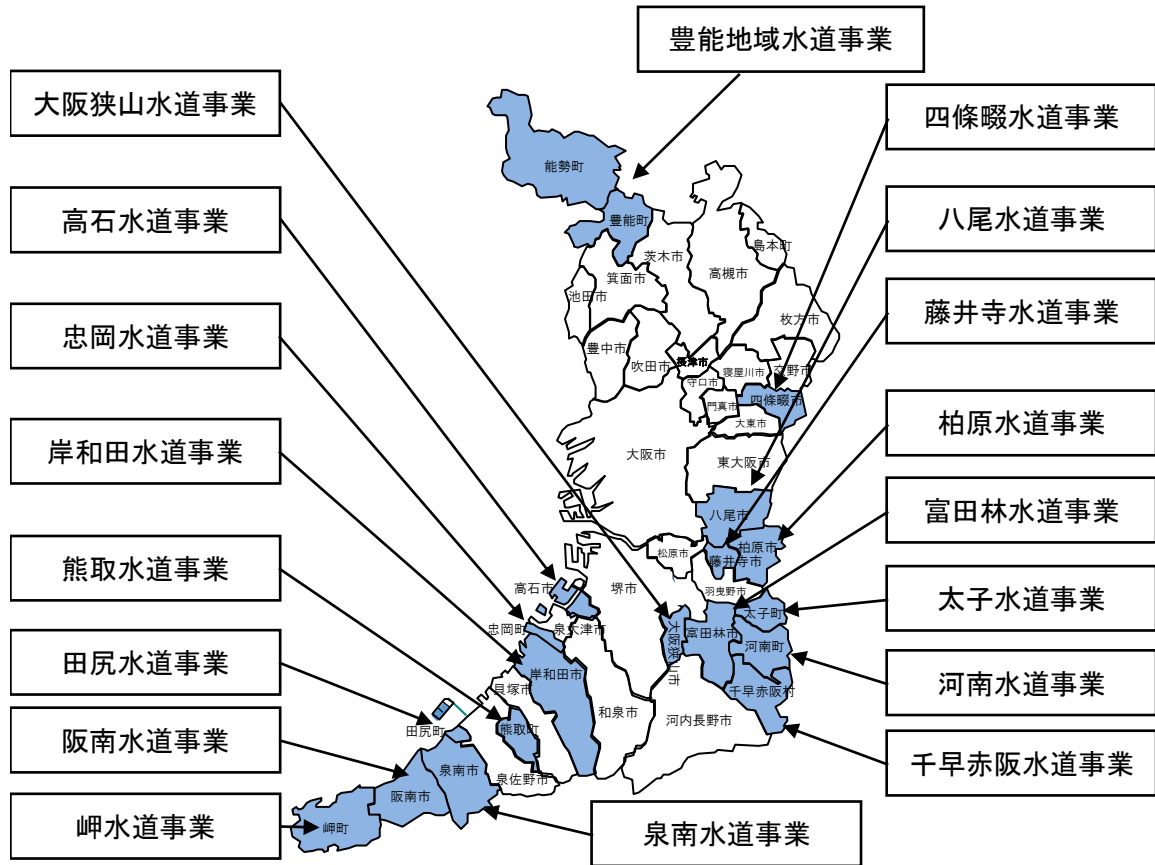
豊能地域水道事業

大阪狭山水道事業

四條畷水道事業

高石水道事業

八尾水道事業

藤井寺水道事業

忠岡水道事業

柏原水道事業

岸和田水道事業

富田林水道事業

熊取水道事業

太子水道事業

田尻水道事業

河南水道事業

阪南水道事業

千早赤阪水道事業

岬水道事業

泉南水道事業

能勢町
豊能町
茨木市
箕面市
高槻市
島本町
池田市
枚方市
豊中市
吹田市
摂津市
寝屋川市
交野市
守口市
門真市
四條畷市
大東市
大阪市
東大阪市
八尾市
松原市
柏原市
藤井寺市
羽曳野市
堺市
高石市
泉大津市
太子町
忠岡町
大阪狭山市
富田林市
河南町
岸和田市
貝塚市
千早赤阪村
和泉市
河内長野市
田尻町
熊取町
泉南市
泉佐野市
阪南市
岬町